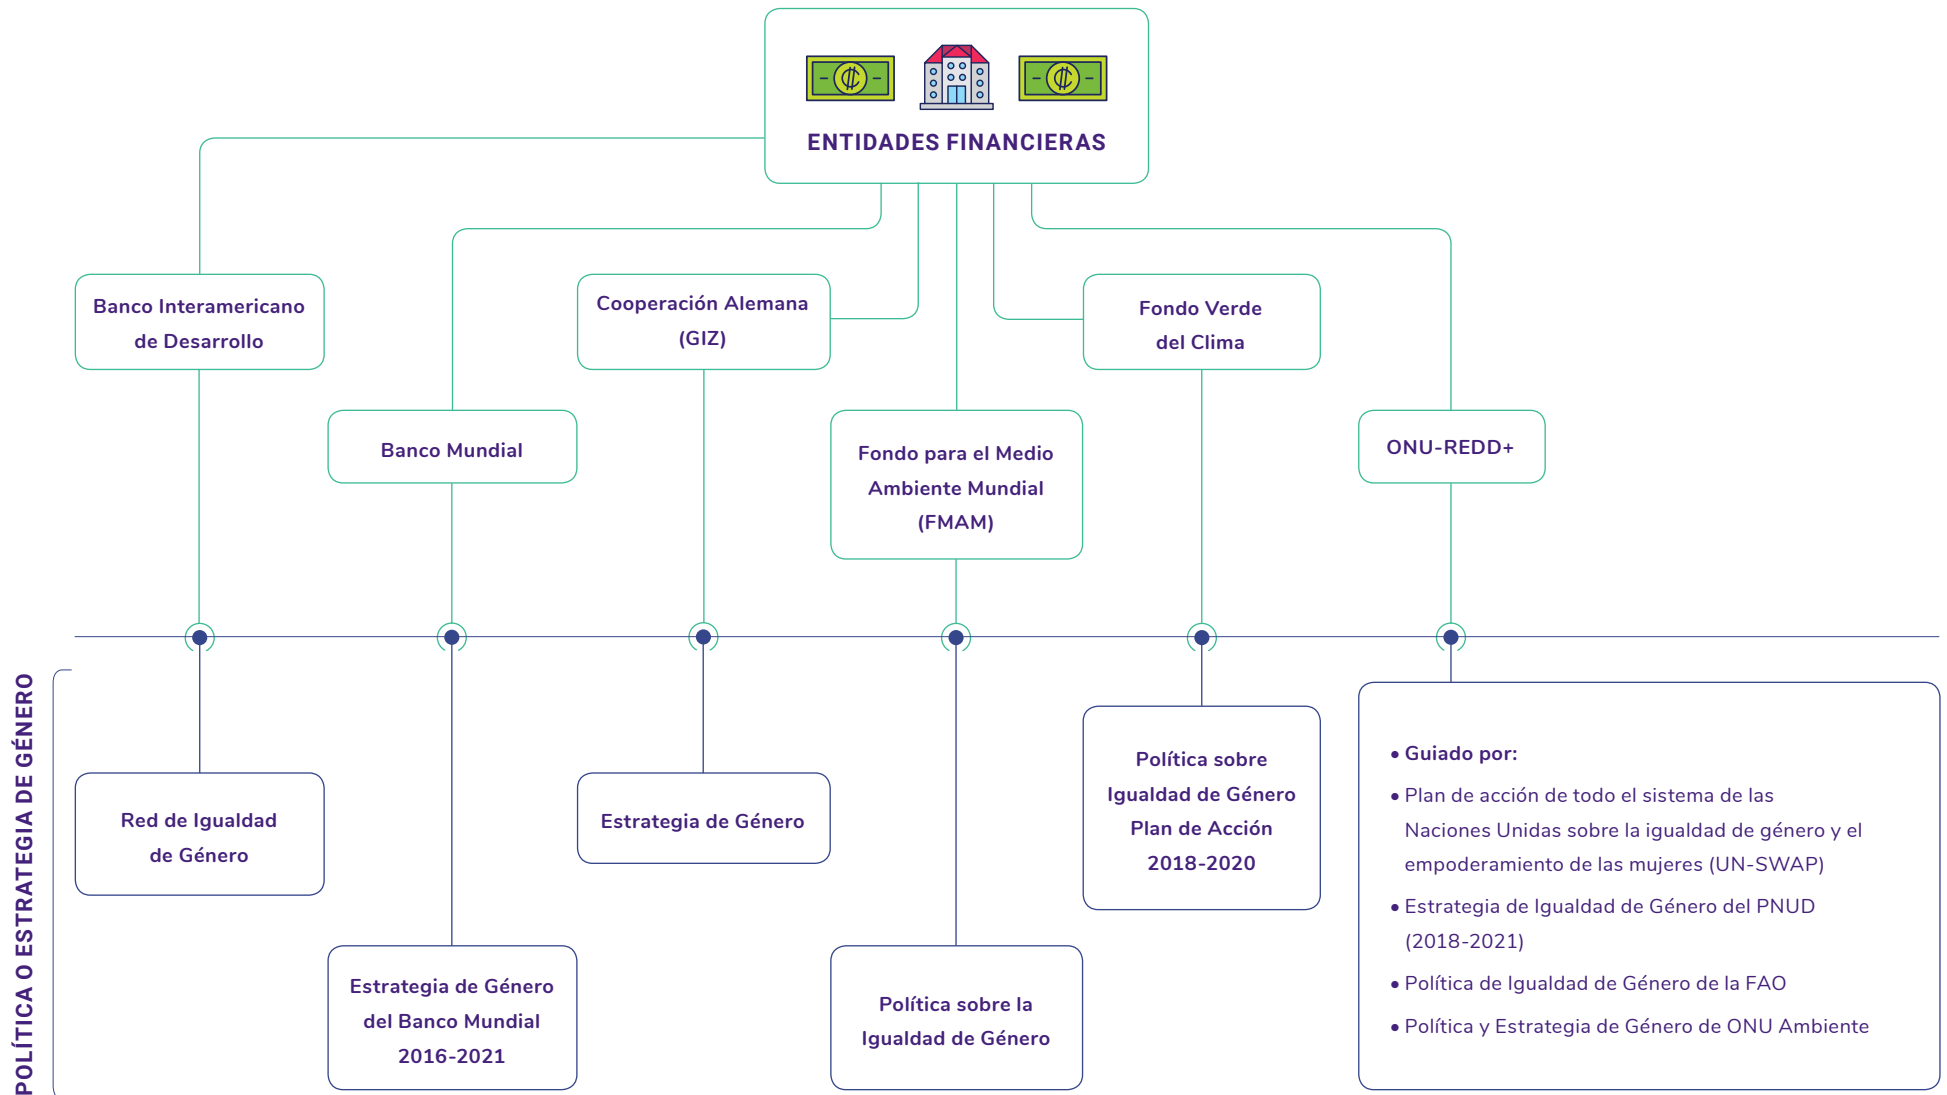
ENTIDADES FINANCIERAS

Banco Interamericano de Desarrollo

Banco Mundial

Cooperación Alemana (GIZ)

Fondo para el Medio Ambiente Mundial (FMAM)

Fondo Verde del Clima

ONU-REDD+

POLÍTICA O ESTRATEGIA DE GÉNERO

Red de Igualdad de Género

Estrategia de Género del Banco Mundial 2016-2021

Estrategia de Género

Política sobre la Igualdad de Género

Política sobre Igualdad de Género Plan de Acción 2018-2020

• Guiado por:
• Plan de acción de todo el sistema de las Naciones Unidas sobre la igualdad de género y el empoderamiento de las mujeres (UN-SWAP)
• Estrategia de Igualdad de Género del PNUD (2018-2021)
• Política de Igualdad de Género de la FAO
• Política y Estrategia de Género de ONU Ambiente